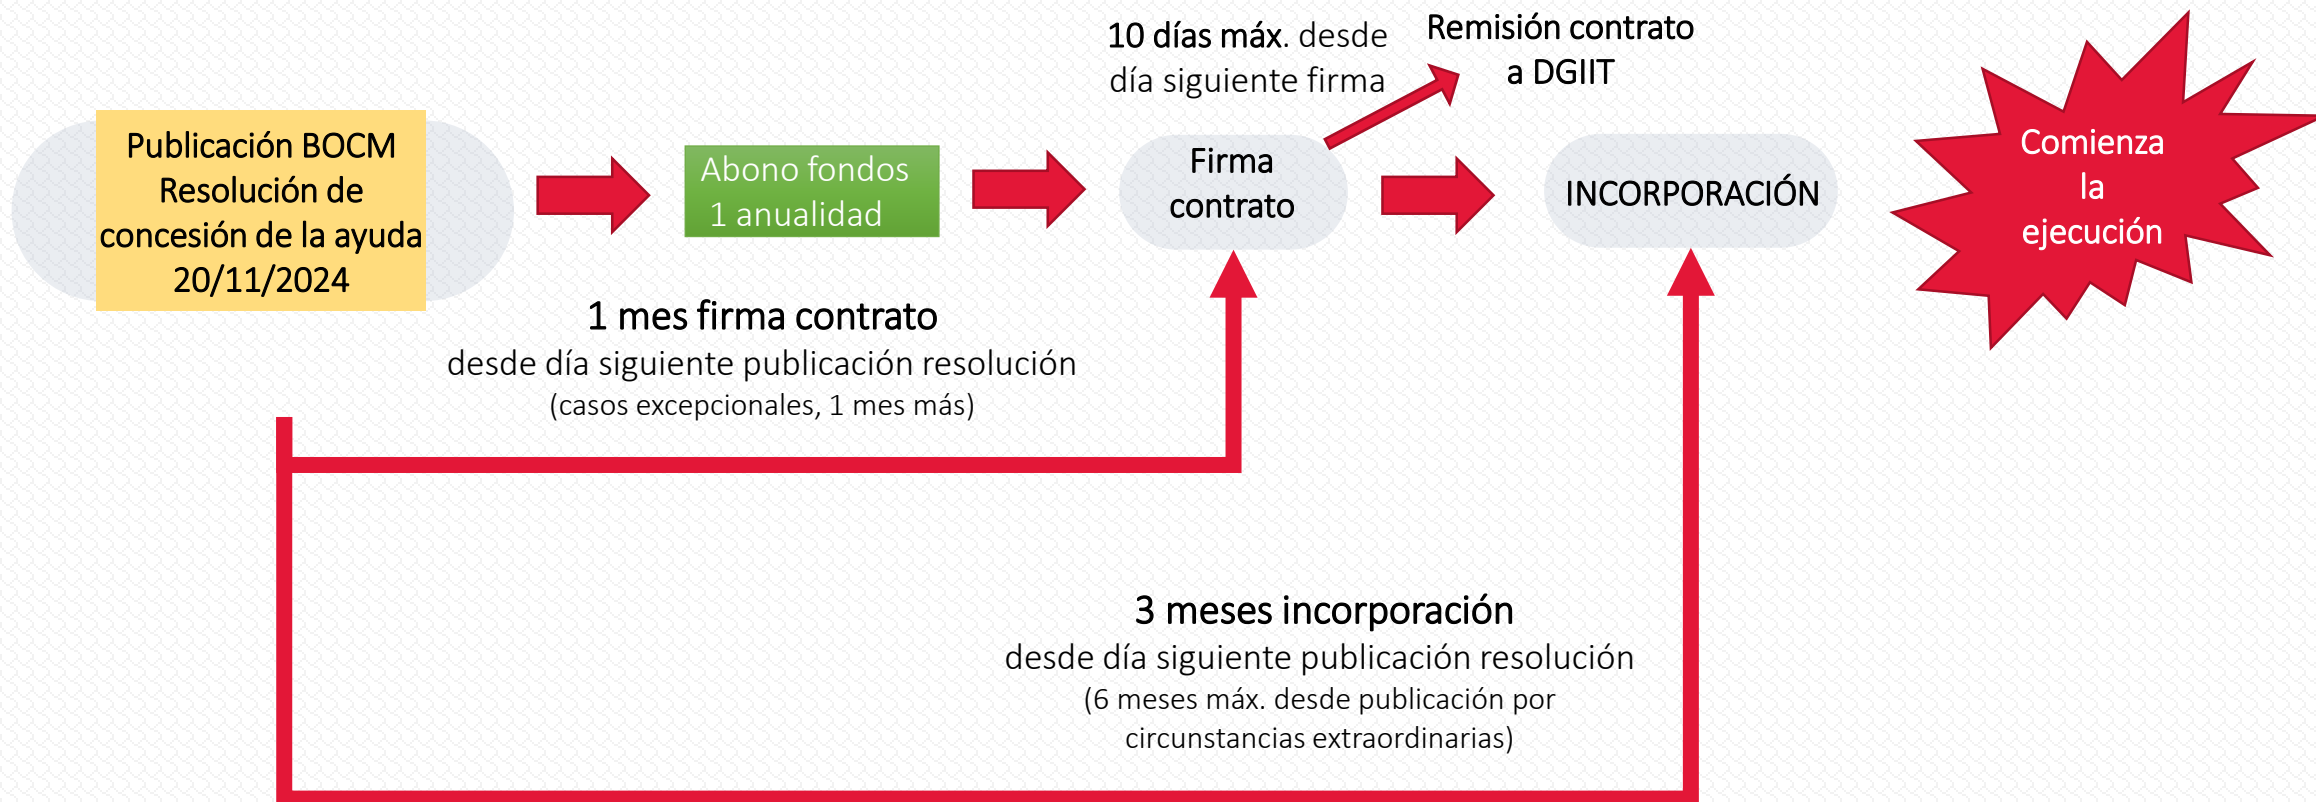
Publicación BOCM Resolución de concesión de la ayuda 20/11/2024

Abono fondos 1 anualidad

10 días máx. desde día siguiente firma

Remisión contrato a DGIIT

Firma contrato

INCORPORACIÓN

Comienza la ejecución

1 mes firma contrato
desde día siguiente publicación resolución
(casos excepcionales, 1 mes más)

3 meses incorporación
desde día siguiente publicación resolución
(6 meses máx. desde publicación por circunstancias extraordinarias)